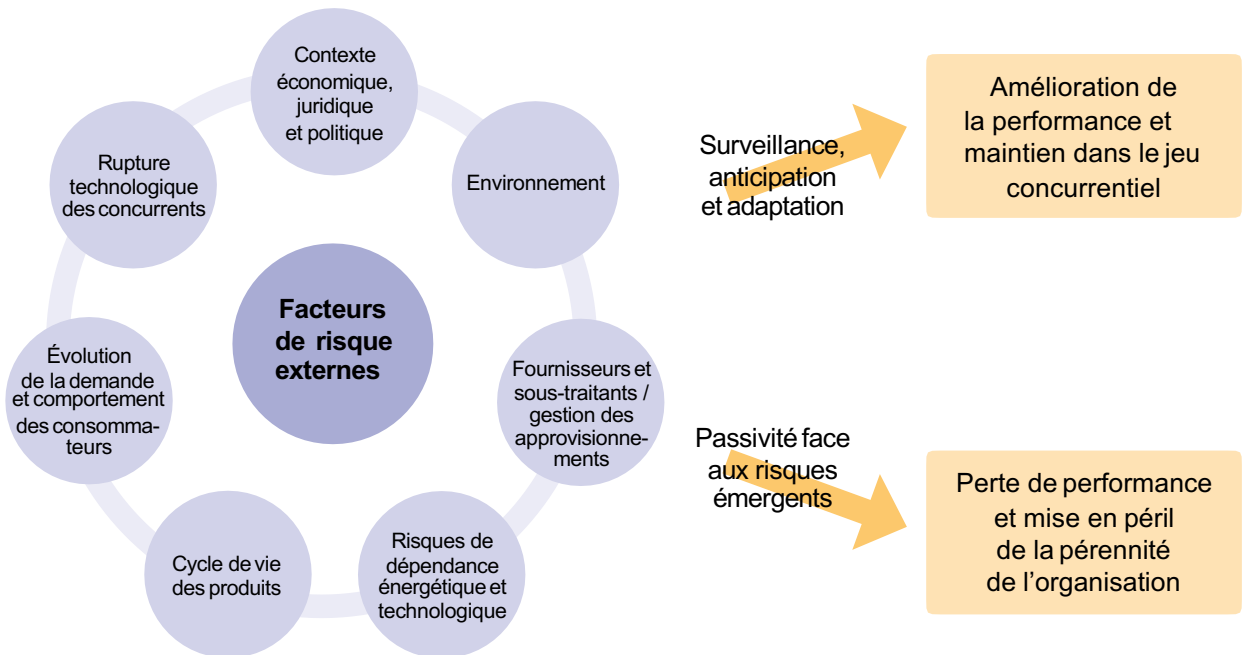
Contexte économique, juridique et politique

Environnement

Fournisseurs et sous-traitants / gestion des approvisionnements

Risques de dépendance énergétique et technologique

Cycle de vie des produits

Évolution de la demande et comportement des consommateurs

Rupture technologique des concurrents

Facteurs de risque externes

Surveillance, anticipation et adaptation

Amélioration de la performance et maintien dans le jeu concurrentiel

Passivité face aux risques émergents

Perte de performance et mise en péril de la pérennité de l'organisation